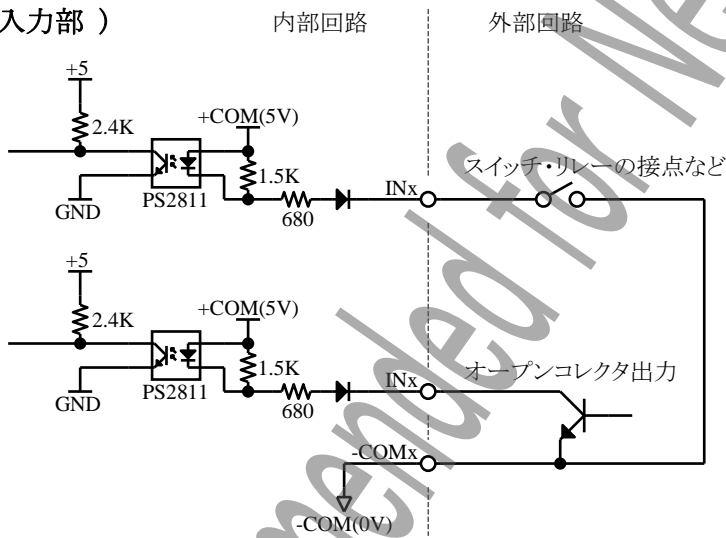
入力部 ）

内部回路

外部回路

+5

2.4K

+COM(5V)

GND

PS2811

1.5K

680

INx

スイッチ・リレーの接点など

+5

2.4K

+COM(5V)

GND

PS2811

1.5K

680

INx

オープンコレクタ出力

-COMx

-COM(0V)

Not Recommended for New